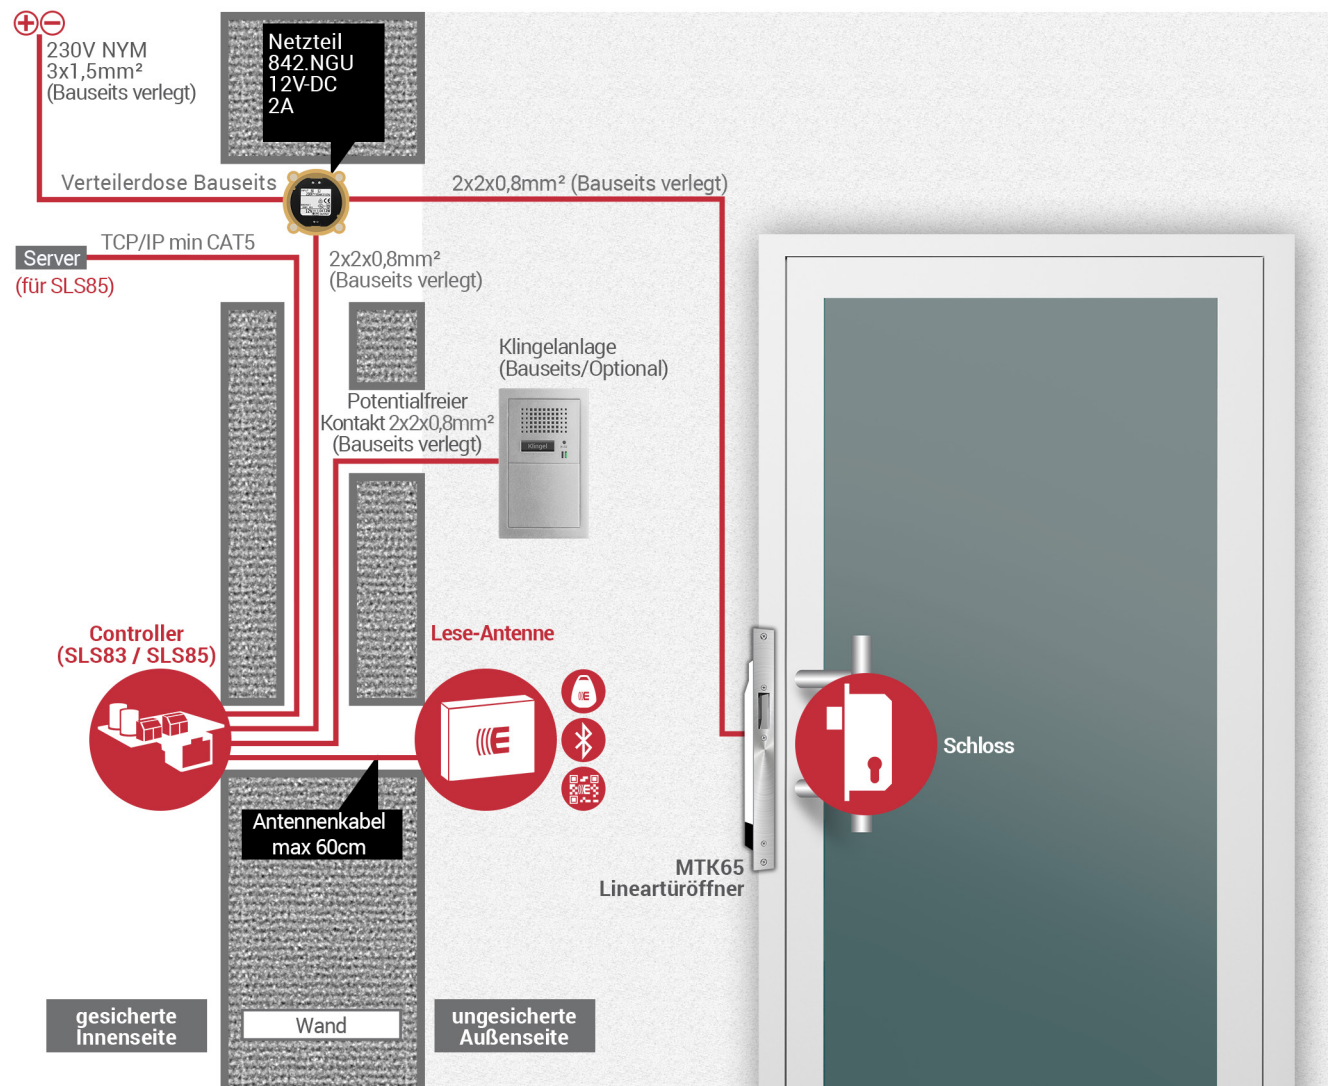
230V NYM
3x1,5mm²
(Bauseits verlegt)

Netzteil
842.NGU
12V-DC
2A

Verteilerdose Bauseits

2x2x0,8mm² (Bauseits verlegt)

Server
(für SLS85)

TCP/IP min CAT5

2x2x0,8mm²
(Bauseits verlegt)

Klingelanlage
(Bauseits/Optional)

Potentialfreier
Kontakt 2x2x0,8mm²
(Bauseits verlegt)

Klingel

Controller
(SLS83 / SLS85)

Lese-Antenne

Schloss

Antennenkabel
max 60cm

MTK65
Lineartüröffner

gesicherte
Innenseite

Wand

ungesicherte
Außenseite